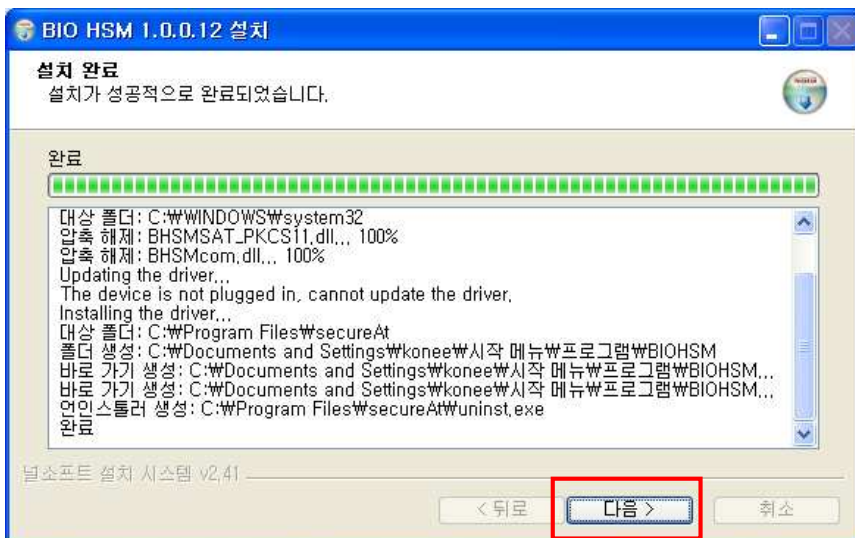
BIO HSM 1.0.0.12 설치

설치 완료
설치가 성공적으로 완료되었습니다.

완료

대상 폴더: C:₩WINDOWS₩system32
압축 해제: BHSMSAT_PKCS11.dll... 100%
압축 해제: BHSMcom.dll... 100%
Updating the driver...
The device is not plugged in, cannot update the driver.
Installing the driver...
대상 폴더: C:₩Program Files₩secureAt
폴더 생성: C:₩Documents and Settings₩konee₩시작 메뉴₩프로그램₩BIOHSM
바로 가기 생성: C:₩Documents and Settings₩konee₩시작 메뉴₩프로그램₩BIOHSM...
바로 가기 생성: C:₩Documents and Settings₩konee₩시작 메뉴₩프로그램₩BIOHSM...
언인스톨러 생성: C:₩Program Files₩secureAt₩uninst.exe
완료

널소프트 설치 시스템 v2.41

< 뒤로 | 다음 > | 취소